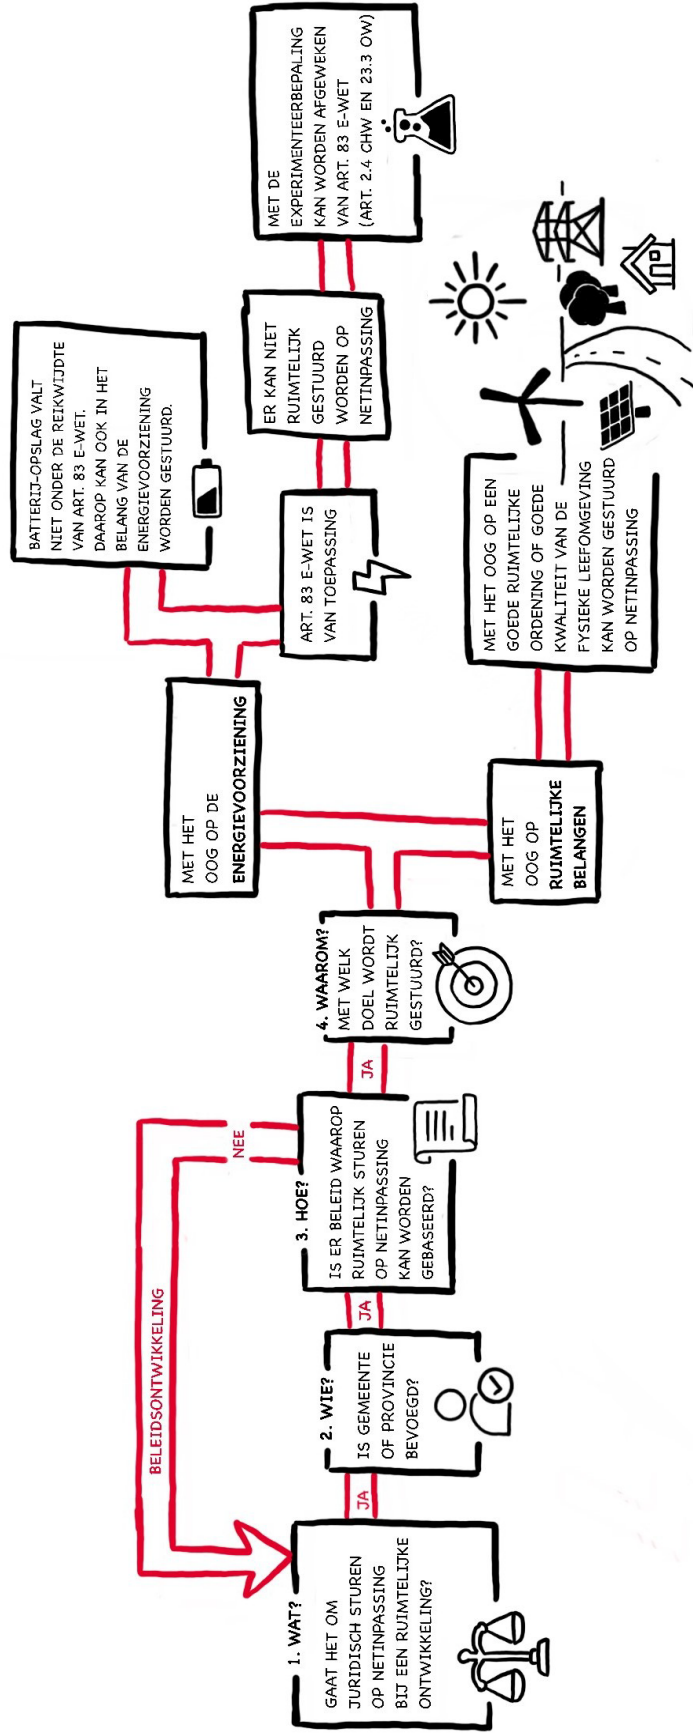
1. WAT?
GAAT HET OM JURIDISCH STUREN OP NETINPASSING BIJ EEN RUIMTELIJKE ONTWIKKELING?

JA

2. WIE?
IS GEMEENTE OF PROVINCIE BEVOEGD?

JA

3. HOE?
IS ER BELEID WAAROP RUIMTELIJK STUREN OP NETINPASSING KAN WORDEN GEBASEERD?

NEE

BELEIDSONTWIKKELING

JA

4. WAAROM?
MET WELK DOEL WORDT RUIMTELIJK GESTUURD?

MET HET OOG OP DE ENERGIEVOORZIENING

MET HET OOG OP RUIMTELIJKE BELANGEN

BATTERIJ-OPSLAG VALT NIET ONDER DE REIKWIJDTE VAN ART. 83 E-WET. DAAROP KAN OOK IN HET BELANG VAN DE ENERGIEVOORZIENING WORDEN GESTUURD.

ART. 83 E-WET IS VAN TOEPASSING

ER KAN NIET RUIMTELIJK GESTUURD WORDEN OP NETINPASSING

MET DE EXPERIMENTEERBEPALING KAN WORDEN AFGEWEKEN VAN ART. 83 E-WET (ART. 2.4 CHW EN 23.3 OW)

MET HET OOG OP EEN GOEDE RUIMTELIJKE ORDENING OF GOEDE KWALITEIT VAN DE FYSIEKE LEEFOMGEVING KAN WORDEN GESTUURD OP NETINPASSING